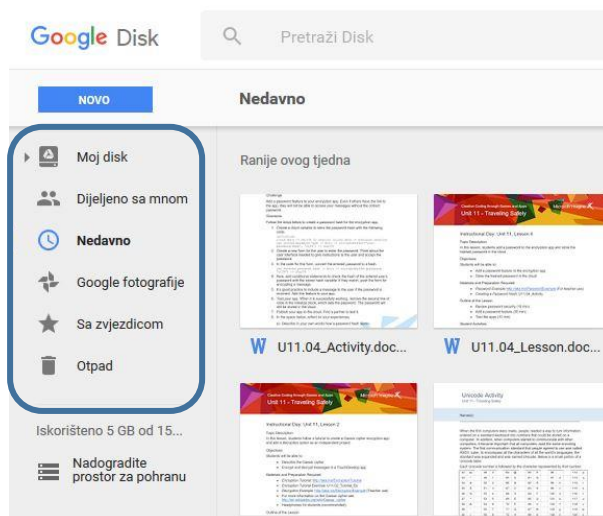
Google Disk

Pretraži Disk

NOVO

Nedavno

Moj disk

Dijeljeno sa mnom

Nedavno

Google fotografije

Sa zvjezdicom

Otpad

Iskorišteno 5 GB od 15...

Nadogradite prostor za pohranu

Ranije ovog tjedna

Unit 11 - Traveling Safely

Instructional Day: Unit 11, Lesson 4

W U11.04_Activity.doc...

W U11.04_Lesson.doc...

Unit 11 - Traveling Safely

Instructional Day: Unit 11, Lesson 2

Uncode Activity